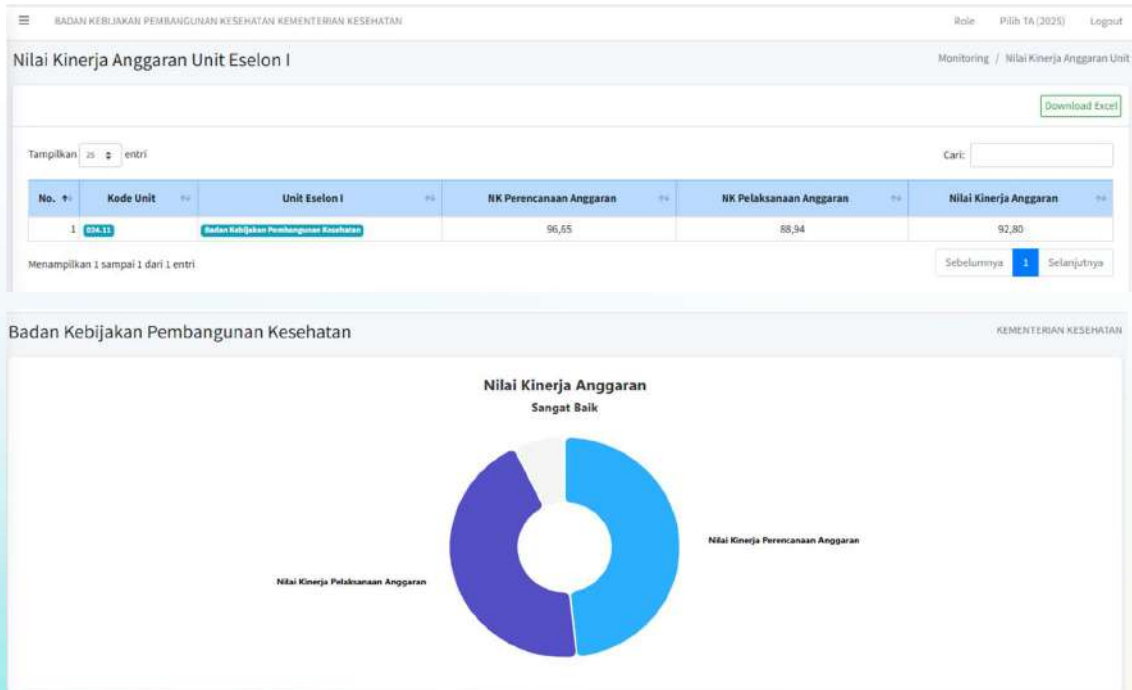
≡ BADAN KEBIJAKAN PEMBANGUNAN KESEHATAN KEMENTERIAN KESEHATAN

Role Pilih TA (2025) Logout

Nilai Kinerja Anggaran Unit Eselon I

Monitoring / Nilai Kinerja Anggaran Unit

Download Excel

Tampilkan 25 entri

Cari:

| No. | Kode Unit | Unit Eselon I | NK Perencanaan Anggaran | NK Pelaksanaan Anggaran | Nilai Kinerja Anggaran |
|---|---|---|---|---|---|
| 1 | 024.11 | Badan Kebijakan Pembangunan Kesehatan | 96,65 | 88,94 | 92,80 |

Menampilkan 1 sampai 1 dari 1 entri

Sebelumnya 1 Selanjutnya

Badan Kebijakan Pembangunan Kesehatan

KEMENTERIAN KESEHATAN

Nilai Kinerja Anggaran

Sangat Baik

Nilai Kinerja Perencanaan Anggaran

Nilai Kinerja Pelaksanaan Anggaran